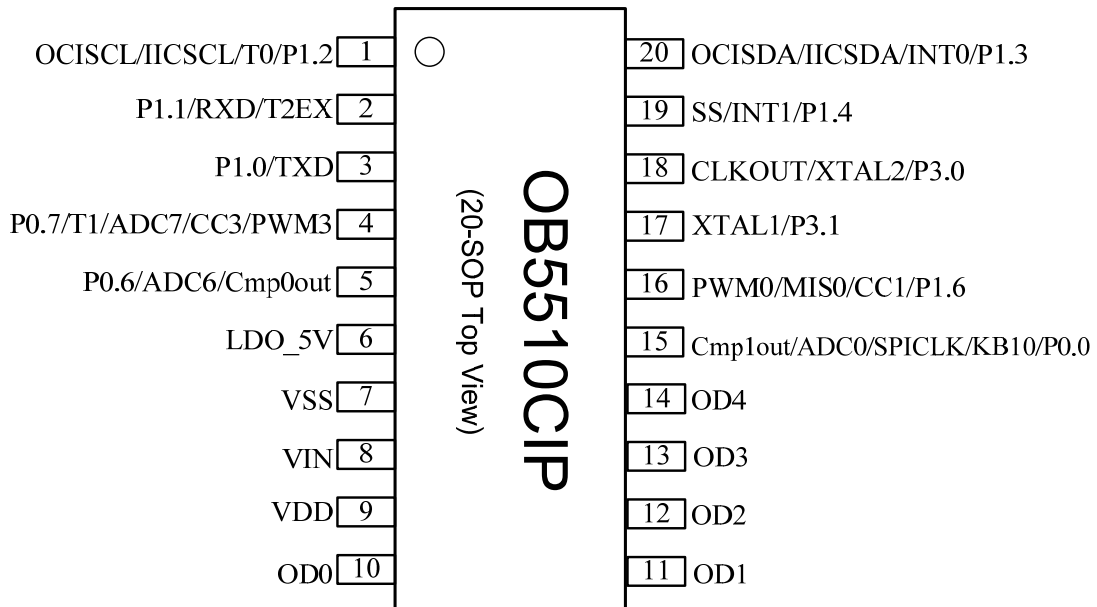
OCISCL/IICSCL/T0/P1.2 1
P1.1/RXD/T2EX 2
P1.0/TXD 3
P0.7/T1/ADC7/CC3/PWM3 4
P0.6/ADC6/Cmp0out 5
LDO_5V 6
VSS 7
VIN 8
VDD 9
OD0 10

OB5510CIP
(20-SOP Top View)

20 OCISDA/IICSDA/INT0/P1.3
19 SS/INT1/P1.4
18 CLKOUT/XTAL2/P3.0
17 XTAL1/P3.1
16 PWM0/MIS0/CC1/P1.6
15 Cmp1out/ADC0/SPICLK/KB10/P0.0
14 OD4
13 OD3
12 OD2
11 OD1